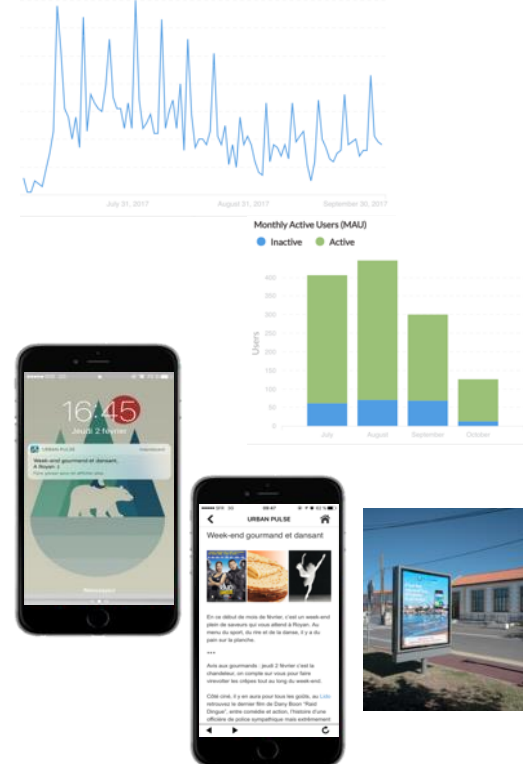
July 31, 2017
August 31, 2017
September 30, 2017

Monthly Active Users (MAU)
Inactive Active
400
350
300
250
200
150
100
50
0
Users
July
August
September
October

16:45
Jeudi 2 février
URBAN PULSE
Week-end gourmand et dansant, à Royan :)

URBAN PULSE
Week-end gourmand et dansant

En ce début de mois de février, c'est un week-end plein de saveurs qui vous attend à Royan. Au menu du sport, du rire et de la danse, il y a du pain sur la planche.

***

Avis aux gourmands : jeudi 2 février c'est la chandeleur, on compte sur vous pour faire virevolter les crêpes tout au long du week-end.

Côté ciné, il y en aura pour tous les goûts, au Lido retrouvez le dernier film de Dany Boon "Raid Dingue", entre comédie et action. l'histoire d'une officière de police sympathique mais extrêmement